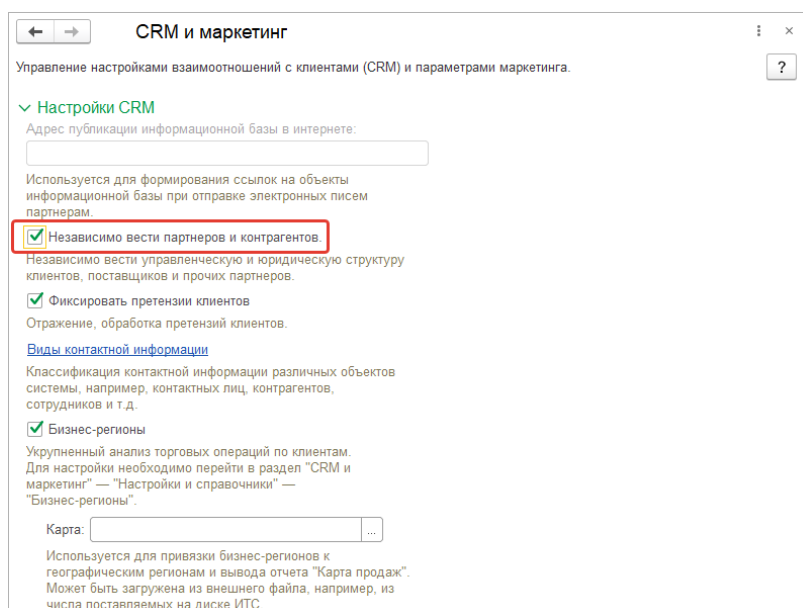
CRM и маркетинг

Управление настройками взаимоотношений с клиентами (CRM) и параметрами маркетинга.

?

Настройки CRM

Адрес публикации информационной базы в интернете:

Используется для формирования ссылок на объекты информационной базы при отправке электронных писем партнерам.

Независимо вести партнеров и контрагентов.

Независимо вести управленческую и юридическую структуру клиентов, поставщиков и прочих партнеров.

Фиксировать претензии клиентов

Отражение, обработка претензий клиентов.

Виды контактной информации

Классификация контактной информации различных объектов системы, например, контактных лиц, контрагентов, сотрудников и т.д.

Бизнес-регионы

Укрупненный анализ торговых операций по клиентам. Для настройки необходимо перейти в раздел "CRM и маркетинг" — "Настройки и справочники" — "Бизнес-регионы".

Карта:

Используется для привязки бизнес-регионов к географическим регионам и вывода отчета "Карта продаж". Может быть загружена из внешнего файла, например, из числа поставляемых на диске ИТС